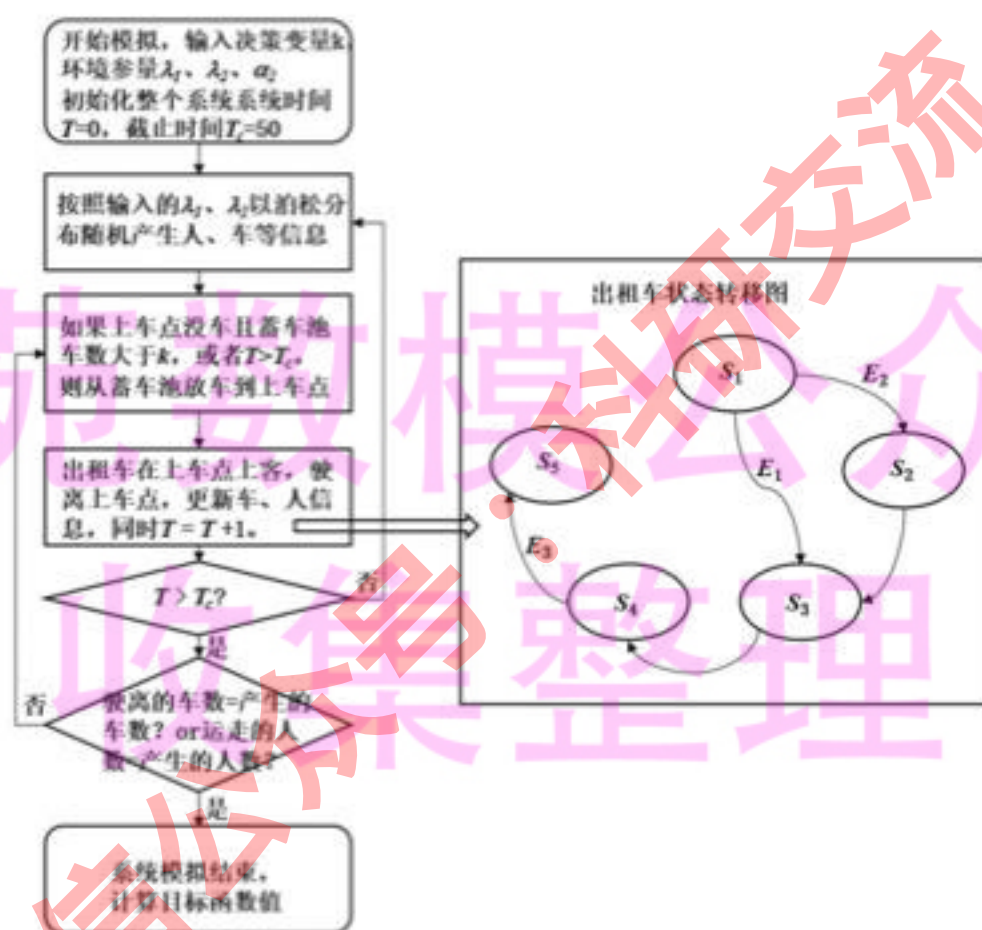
开始模拟，输入决策变量$k$，环境参量$\lambda_1$、$\lambda_2$、$\alpha_2$
初始化整个系统系统时间$T$=0，截止时间$T_c$=50

按照输入的$\lambda_1$、$\lambda_2$以泊松分布随机产生人、车等信息

如果上车点没车且蓄车池车数大于$k$，或者$T>T_c$，则从蓄车池放车到上车点

出租车在上车点上客，驶离上车点，更新车、人信息，同时$T = T+1$。

$T > T_c$?

否

是

驶离的车数=产生的车数？or运走的人数=产生的人数？

否

是

系统模拟结束，计算目标函数值

出租车状态转移图

$S_1$

$E_2$

$E_1$

$S_5$

$S_2$

$E_3$

$S_4$

$S_3$

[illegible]数模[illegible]交流
收集整理